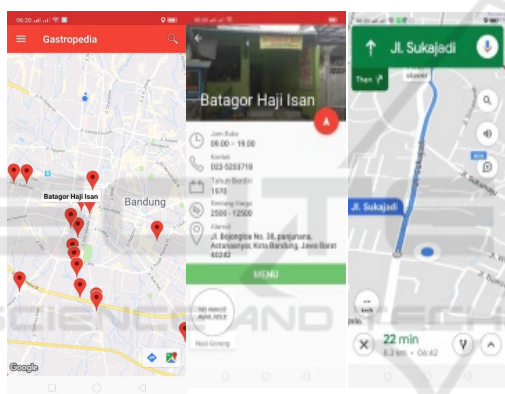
06:20

Gastropedia

Batagor Haji Isan

Bandung

Google

Batagor Haji Isan

Jam Buka
09.00 – 19.00

Kontak
022-5203718

Tahun Berdiri
1970

Rentang Harga
2500 - 12500

Alamat
Jl. Bojongloa No. 38, panjunan, Astanaanyar, Kota Bandung, Jawa Barat 40242

MENU

NO IMAGE AVAILABLE

Nasi Goreng

Jl. Sukajadi

Then

slower

Jl. Sukajadi

22 min
8.3 km • 06:42